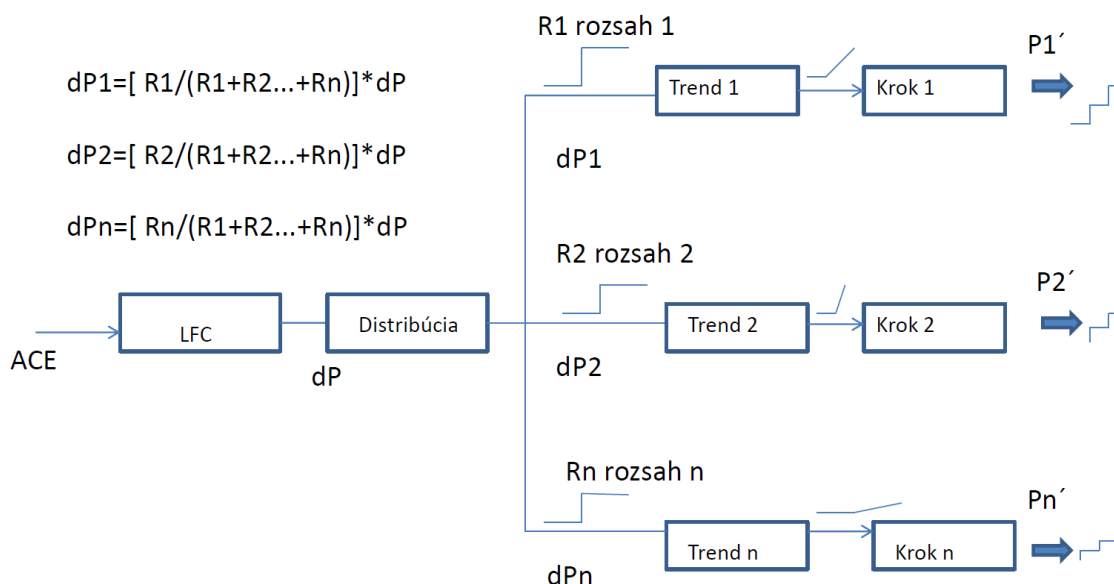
dP1=[ R1/(R1+R2...+Rn)]*dP

dP2=[ R2/(R1+R2...+Rn)]*dP

dPn=[ Rn/(R1+R2...+Rn)]*dP

R1 rozsah 1

Trend 1

Krok 1

P1´

dP1

R2 rozsah 2

ACE

LFC

Distribúcia

Trend 2

Krok 2

P2´

dP

dP2

Rn rozsah n

Trend n

Krok n

Pn´

dPn